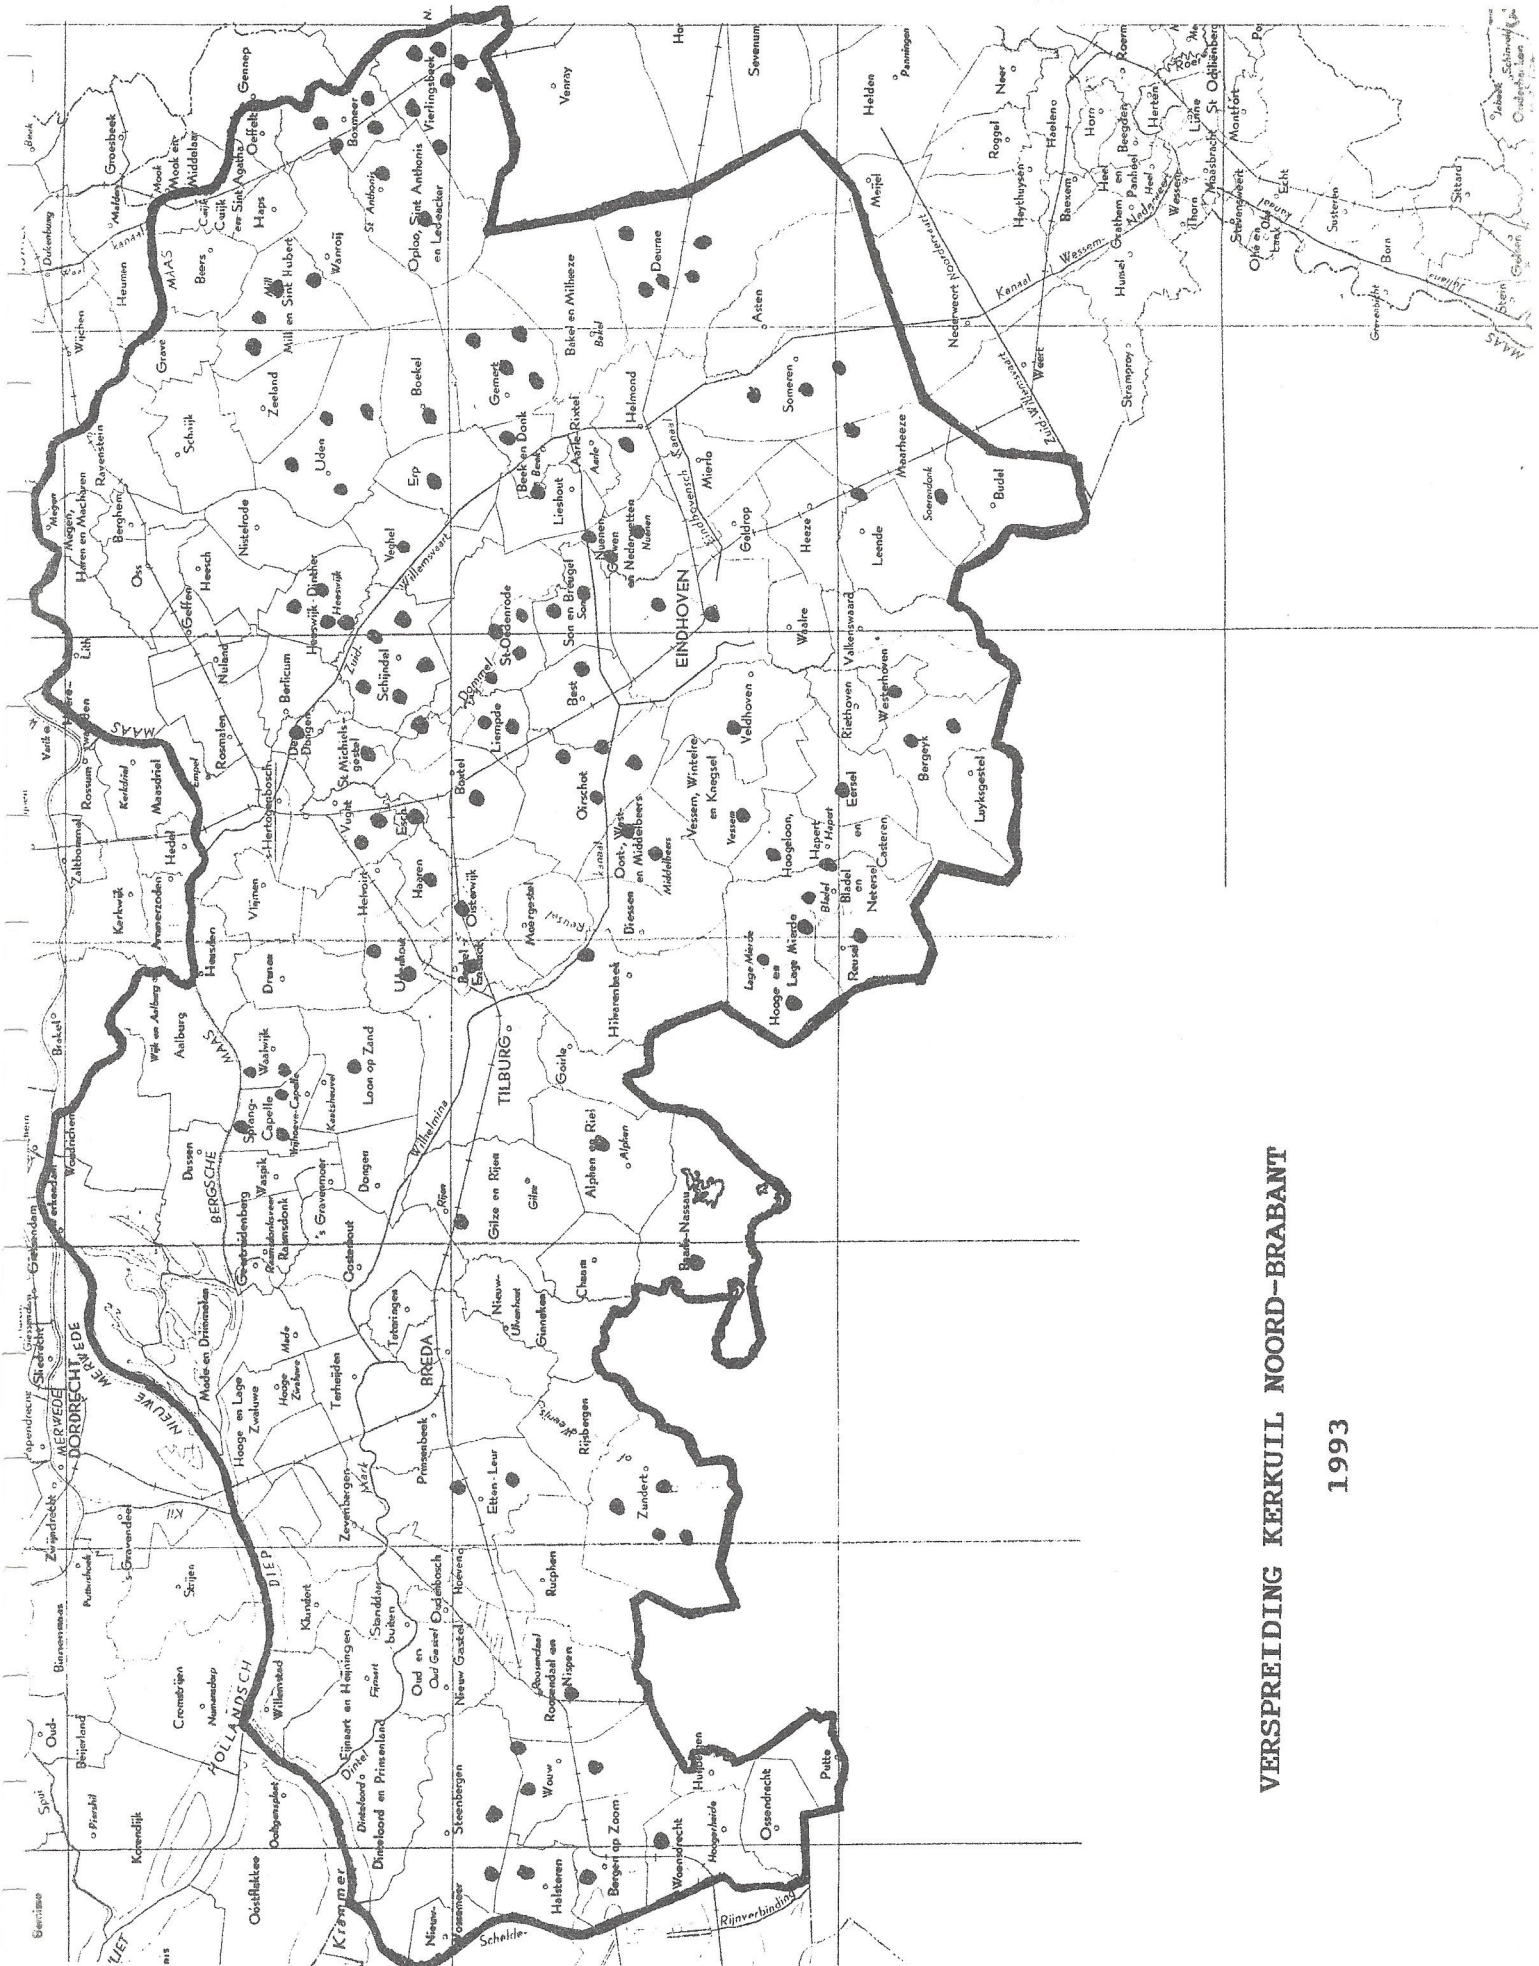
VERSPREIDING KERKUIL NOORD-BRABANT

1993

Gennep
Oeffelt
Boxmeer
Vierlingsbeek
Venray
Sevenum
Groesbeek
Mook en Middelaar
Sint Agatha
Cuijk en Sint Agatha
Haps
St Anthonis
Oploo, Sint Anthonis en Ledeacker
Wanroij
Mill en Sint Hubert
Beers
MAAS
Heumen
Wijchen
Grave
Zeeland
Boekel
Gemert
Bakel en Milheeze
Deurne
Asten
Someren
Helmond
Schaijk
Uden
Erp
Beek en Donk
Aarle-Rixtel
Mierlo
Ravenstein
Berghem
Megen, Haren en Macharen
Oss
Nistelrode
Veghel
Lieshout
Nuenen, Gerwen en Nederwetten
Geldrop
Heeze
Leende
Maarheeze
Budel
Soerendonk
Heesch
Geffen
Nuland
Heeswijk Dinther
Schijndel
St-Oedenrode
Son en Breugel
EINDHOVEN
Waalre
Valkenswaard
Lith
Rosmalen
Berlicum
Den Dungen
St Michielsgestel
Liempde
Best
Boxtel
Veldhoven
Westerhoven
Riethoven
Bergeyk
Luyksgestel
MAAS
Rossum
Maasdriel
Kerkdriel
Hedel
's-Hertogenbosch
Vught
Esch
Oirschot
Oost-, West- en Middelbeers
Vessem, Wintelre en Knegsel
Hoogeloon, Hapert en Casteren
Eersel
Zaltbommel
Ammerzoden
Kerkwijk
Vlijmen
Helvoirt
Haaren
Oisterwijk
Moergestel
Diessen
Bladel en Netersel
Reusel
Heusden
Drunen
Udenhout
Berkel Enschot
Hilvarenbeek
Hooge en Lage Mierde
Wijk en Aalburg
Aalburg
Waalwijk
Loon op Zand
TILBURG
Goirle
Woudrichem
Dussen
BERGSCHE MAAS
Sprang-Capelle
Waspik
Raamsdonk
Geertruidenberg
's Gravenmoer
Dongen
Oosterhout
Wilhelmina
Gilze en Rijen
Alphen en Riel
Baarle-Nassau
Chaam
Nieuw-Ginneken
Teteringen
BREDA
Made en Drimmelen
Terheijden
Hooge en Lage Zwaluwe
Zevenbergen
Prinsenbeek
Etten-Leur
Rijsbergen
Zundert
Rucphen
Klundert
Standdaarbuiten
Oudenbosch
Hoeven
Oud en Nieuw Gastel
Roosendaal en Nispen
Willemstad
Fijnaart en Heijningen
Dinteloord en Prinsenland
Steenbergen
Wouw
Huijbergen
Putte
Ossendrecht
Woensdrecht
Hoogerheide
Bergen op Zoom
Halsteren
Nieuw-Vossemeer
Schelde-Rijnverbinding
Krammer
DORDRECHT
MERWEDE
NIEUWE MERWEDE
HOLLANDSCH DIEP
Zwijndrecht
's-Gravendeel
Strijen
Cromstrijen
Numansdorp
Oud-Beijerland
Korendijk
Piershil
Spui
Oostflakkee
Ooltgensplaat
Gorinchem
Giessendam
Sliedrecht
Werkendam
Bokel
Helden
Panningen
Roggel
Neer
Haelen
Horn
Heythuysen
Baexem
Grathem
Heel en Panheel
Beegden
Hunsel
Wessem
Thorn
Nederweert
Weert
Stramproy
Kanaal Wessem-Nederweert
Zuid-Willemsvaart
Maasbracht
Linne
St Odiliënberg
Roermond
Herten
Montfort
Echt
Stevensweert
Ohé en Laak
Susteren
Born
Sittard
Grevenbicht
Stein
MAAS
Juliana kanaal
Meijel